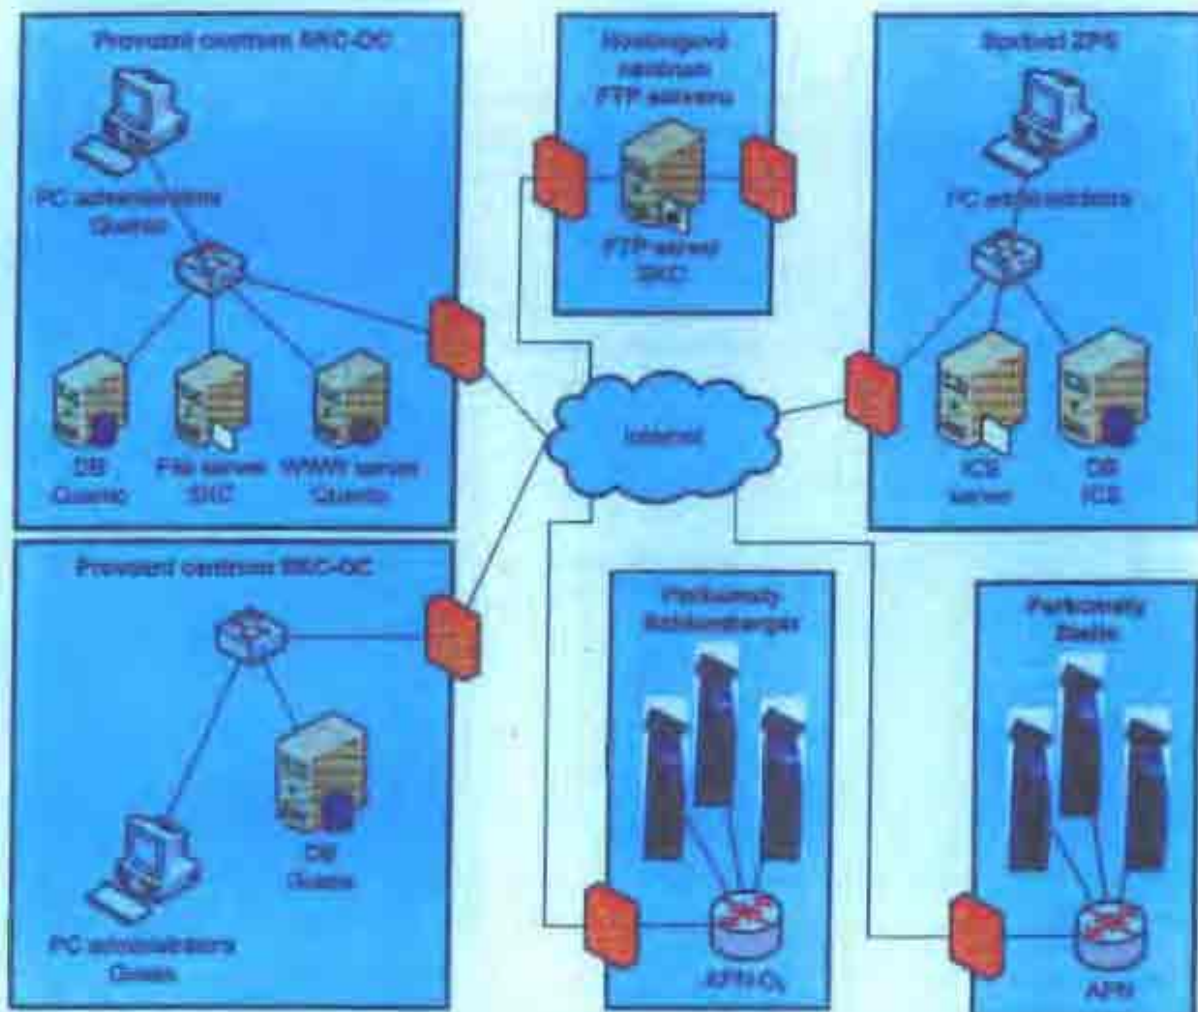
Provozní centrum SKC-DC

PC administrátora Questo

DB Questo

File server SKC

WWW server Questo

Hostingové centrum FTP serveru

FTP server SKC

Správci ZPS

PC administrátora

ICS server

DB ICS

Internet

Provozní centrum SKC-DC

DB Questo

PC administrátora Questo

Parkovací automaty Schlumberger

APN $O_2$

Parkovací automaty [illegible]

APN